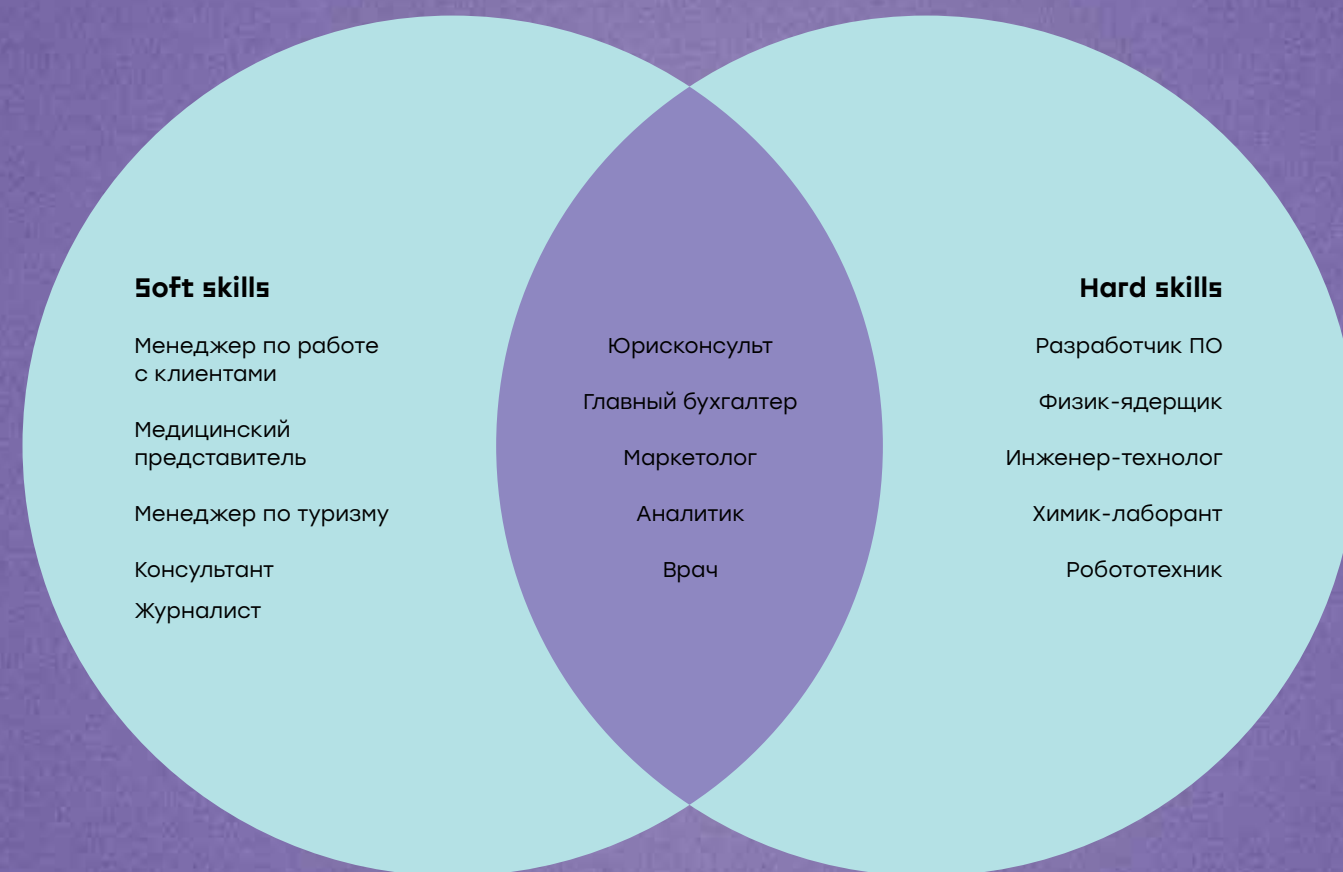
Soft skills

Менеджер по работе с клиентами

Медицинский представитель

Менеджер по туризму

Консультант

Журналист

Юрисконсульт

Главный бухгалтер

Маркетолог

Аналитик

Врач

Hard skills

Разработчик ПО

Физик-ядерщик

Инженер-технолог

Химик-лаборант

Робототехник